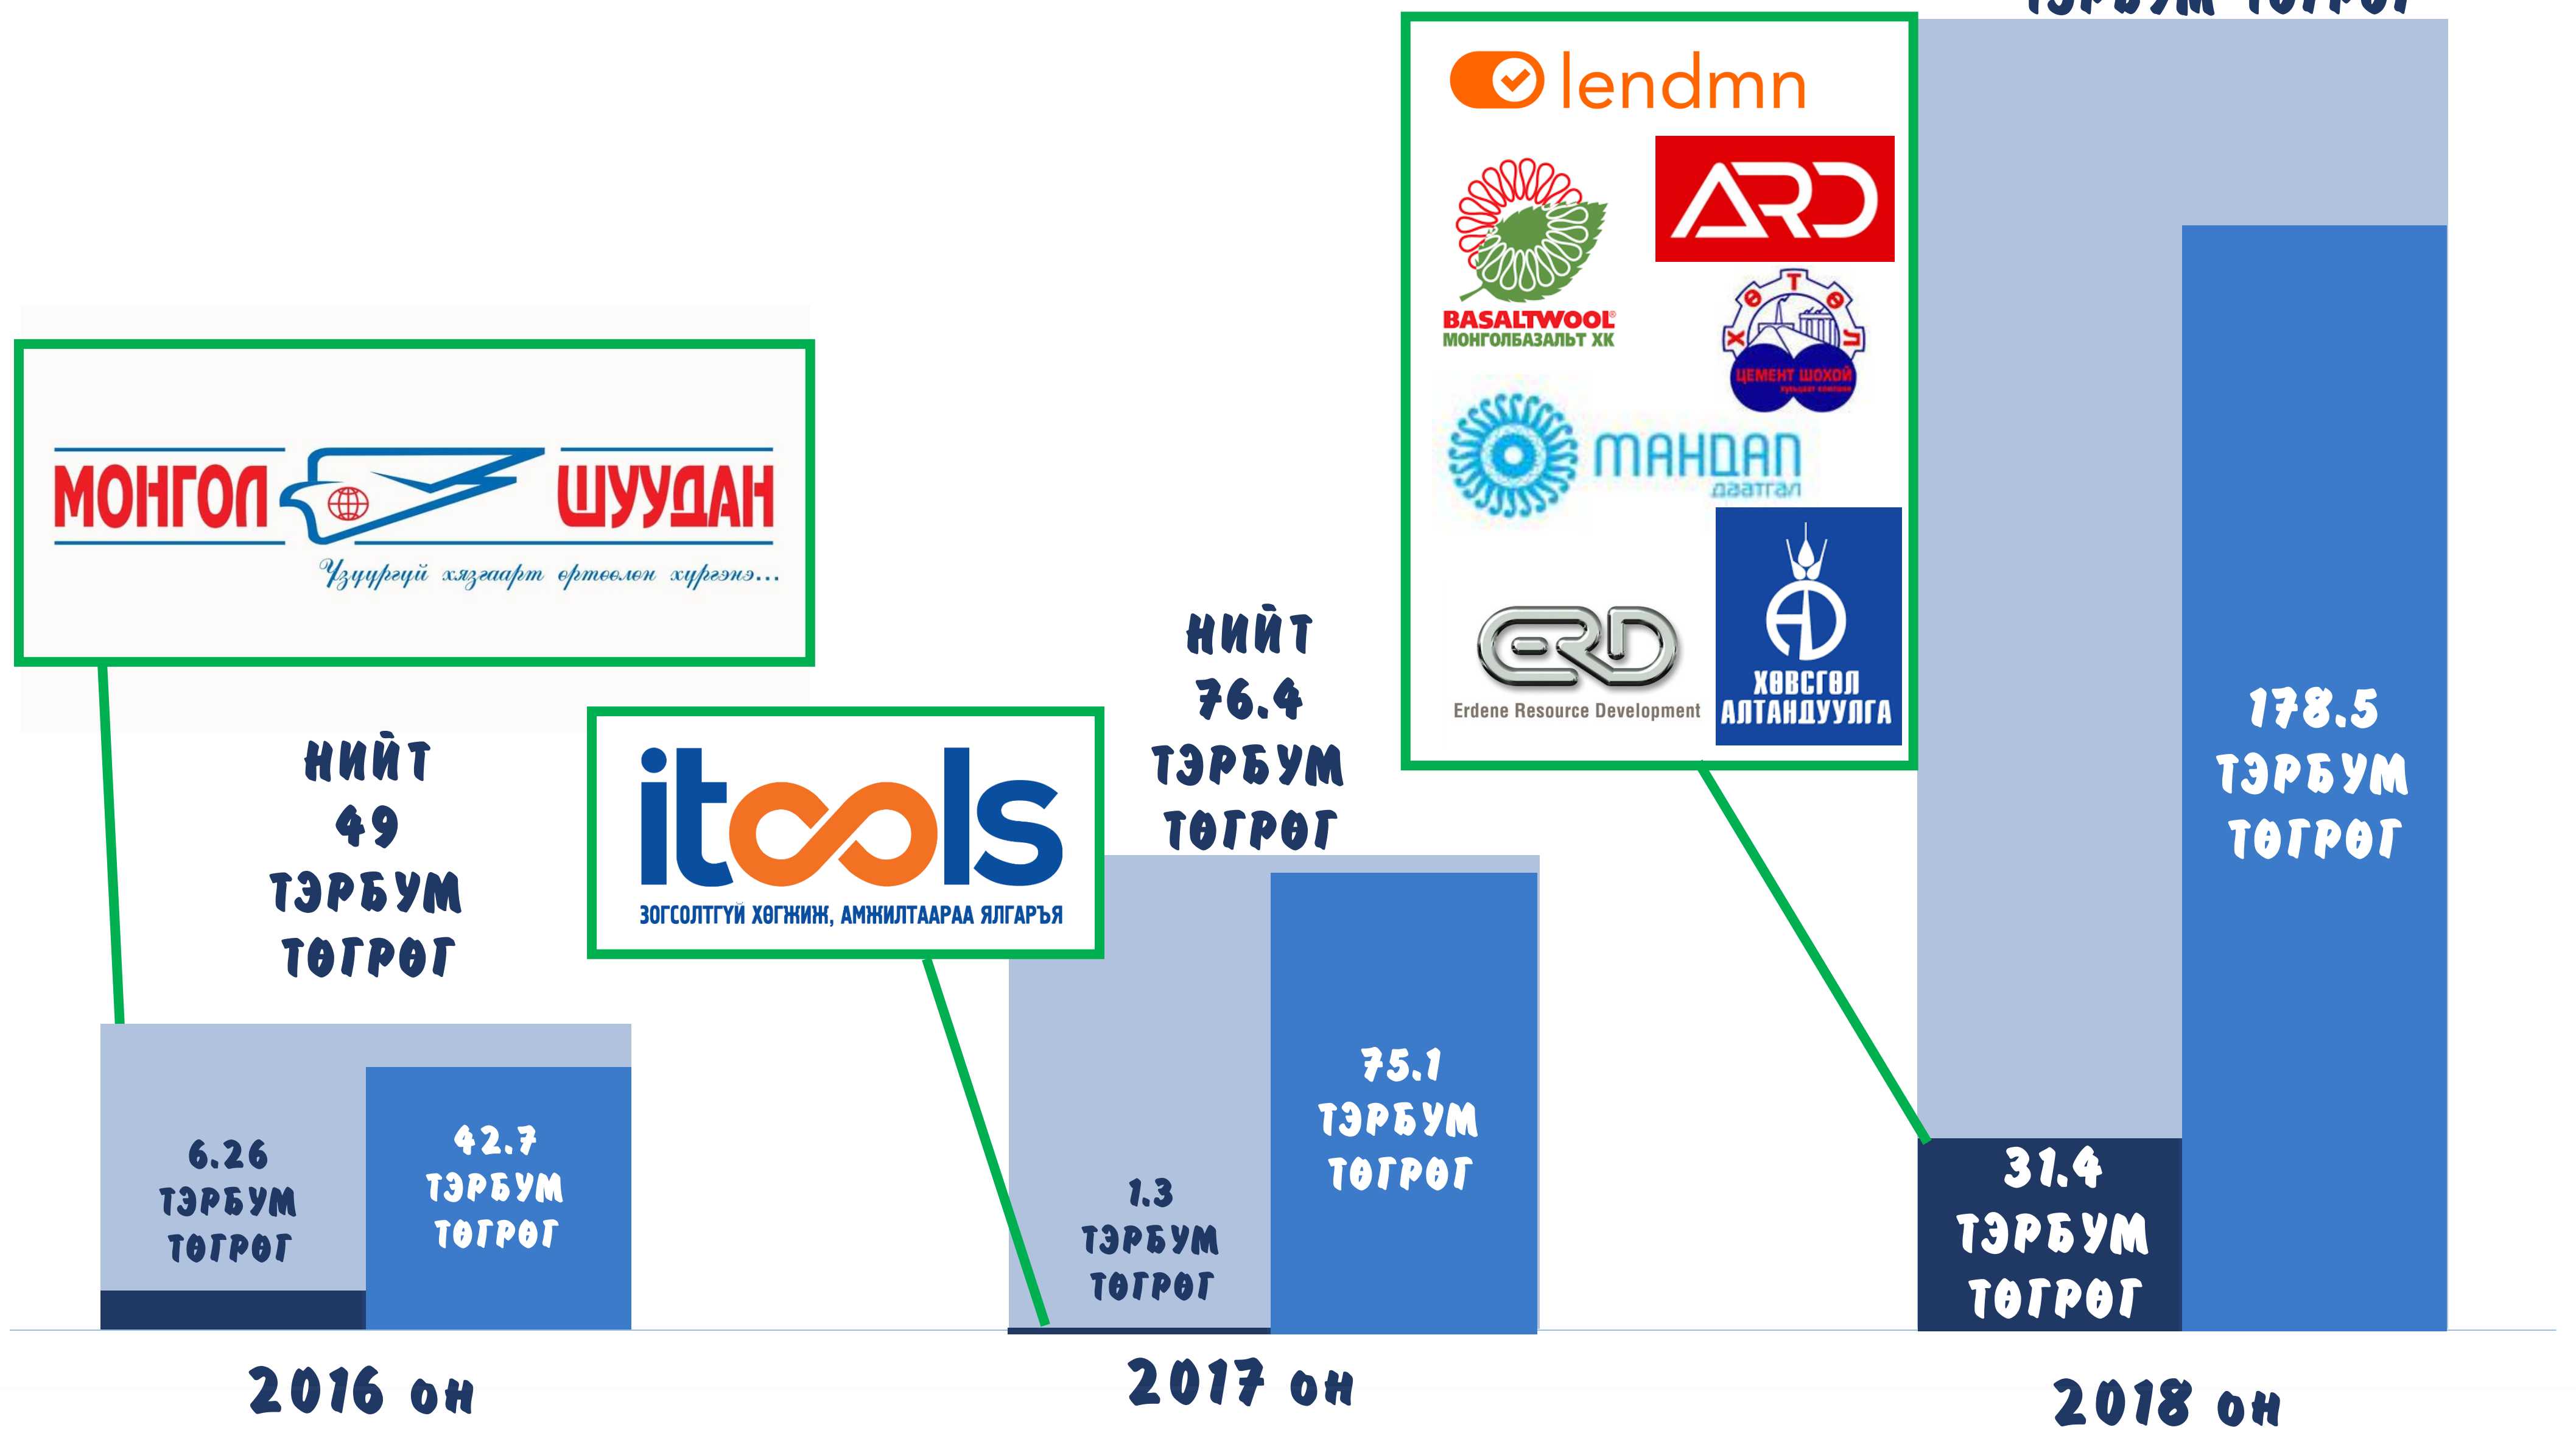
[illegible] ТЭРБУМ ТӨГРӨГ

lendmn

ARD

BASALTWOOL
МОНГОЛБАЗАЛЬТ ХК

ЦЕМЕНТ ШОХОЙ

МАНДАЛ даатгал

Erdene Resource Development

ХӨВСГӨЛ АЛТАНДУУЛГА

МОНГОЛ ШУУДАН
Үзүүргүй хязгаарт өртөөлөн хүргэнэ...

НИЙТ 49 ТЭРБУМ ТӨГРӨГ

itools
ЗОГСОЛТГҮЙ ХӨГЖИЖ, АМЖИЛТААРАА ЯЛГАРЪЯ

НИЙТ 76.4 ТЭРБУМ ТӨГРӨГ

178.5 ТЭРБУМ ТӨГРӨГ

6.26 ТЭРБУМ ТӨГРӨГ

42.7 ТЭРБУМ ТӨГРӨГ

1.3 ТЭРБУМ ТӨГРӨГ

75.1 ТЭРБУМ ТӨГРӨГ

31.4 ТЭРБУМ ТӨГРӨГ

2016 он

2017 он

2018 он